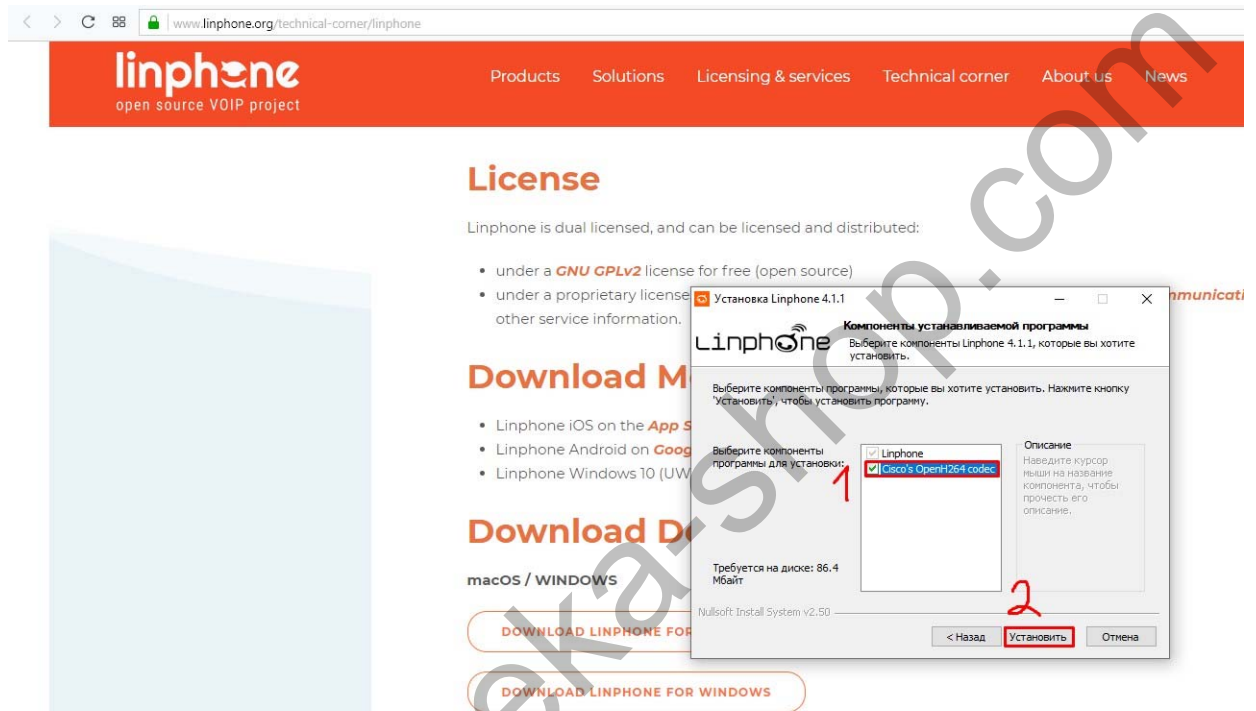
www.linphone.org/technical-corner/linphone

linphone
open source VOIP project

Products Solutions Licensing & services Technical corner About us News

License

Linphone is dual licensed, and can be licensed and distributed:

• under a GNU GPLv2 license for free (open source)
• under a proprietary license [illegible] mmunicati other service information.

Download M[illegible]

• Linphone iOS on the App S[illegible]
• Linphone Android on Goog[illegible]
• Linphone Windows 10 (UW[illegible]

Download D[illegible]

macOS / WINDOWS

DOWNLOAD LINPHONE FOR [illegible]

DOWNLOAD LINPHONE FOR WINDOWS

Установка Linphone 4.1.1

Linphone

Компоненты устанавливаемой программы
Выберите компоненты Linphone 4.1.1, которые вы хотите установить.

Выберите компоненты программы, которые вы хотите установить. Нажмите кнопку 'Установить', чтобы установить программу.

Выберите компоненты программы для установки:

Linphone
Cisco's OpenH264 codec

Описание
Наведите курсор мыши на название компонента, чтобы прочесть его описание.

Требуется на диске: 86.4 Мбайт

1

2

Nullsoft Install System v2.50

< Назад Установить Отмена

eka-shop.com